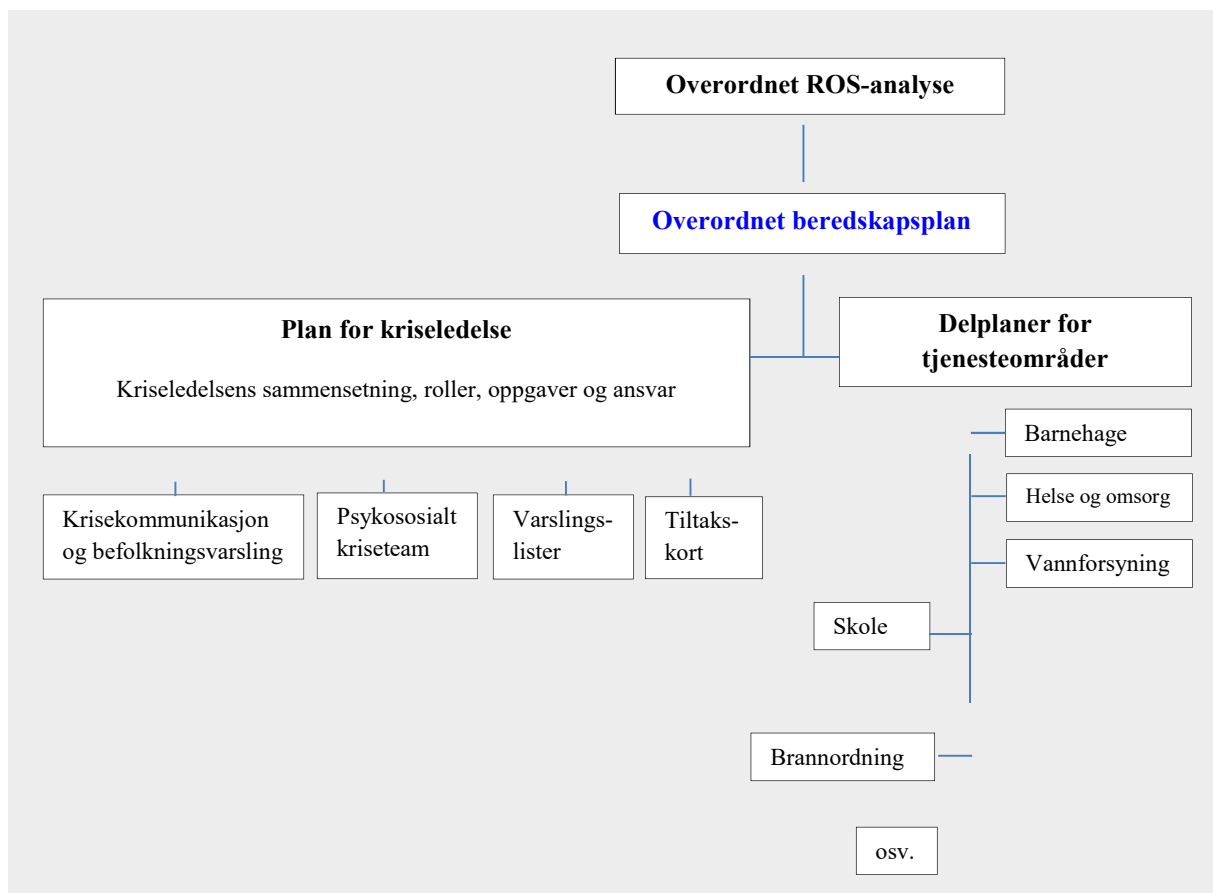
Overordnet ROS-analyse

Overordnet beredskapsplan

Plan for kriseledelse

Kriseledelsens sammensetning, roller, oppgaver og ansvar

Delplaner for tjenesteområder

Krisekommunikasjon og befolkningsvarsling

Psykososialt kriseteam

Varslingslister

Tiltakskort

Barnehage

Helse og omsorg

Vannforsyning

Skole

Brannordning

osv.